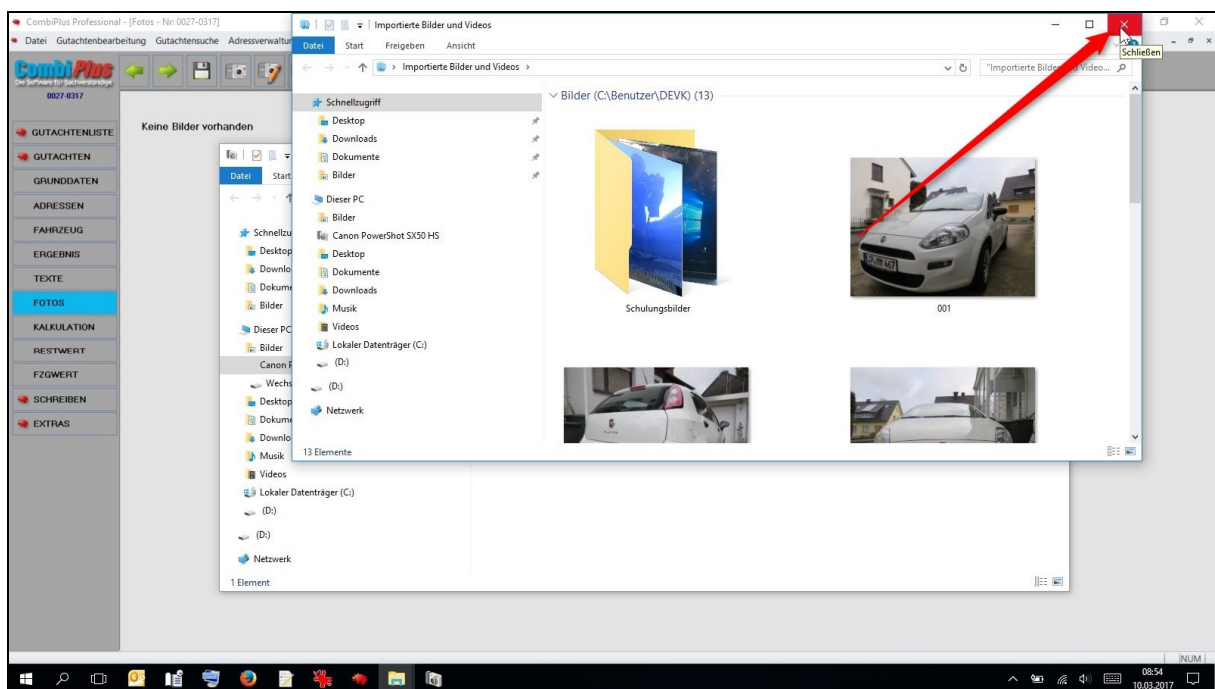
CombiPlus Professional - [Fotos - Nr: 0027-0317]
Datei Gutachtenbearbeitung Gutachtensuche Adressverwaltu

CombiPlus
Die Software für Sachverständige
0027-0317

GUTACHTENLISTE
GUTACHTEN
GRUNDDATEN
ADRESSEN
FAHRZEUG
ERGEBNIS
TEXTE
FOTOS
KALKULATION
RESTWERT
FZGWERT
SCHREIBEN
EXTRAS

Keine Bilder vorhanden

Datei Start
Schnellzu
Desktop
Downlo
Dokume
Bilder
Dieser PC
Bilder
Canon
Wechs
Desktop
Dokume
Downlo
Musik
Videos
Lokaler Datenträger (C:)
(D:)
(D:)
Netzwerk
1 Element

Importierte Bilder und Videos
Datei Start Freigeben Ansicht
Importierte Bilder und Videos
"Importierte Bilder und Video...
Schließen
Schnellzugriff
Desktop
Downloads
Dokumente
Bilder
Dieser PC
Bilder
Canon PowerShot SX50 HS
Desktop
Dokumente
Downloads
Musik
Videos
Lokaler Datenträger (C:)
(D:)
(D:)
Netzwerk
13 Elemente
Bilder (C:\Benutzer\DEVK) (13)
Schulungsbilder
001

NUM
08:54
10.03.2017